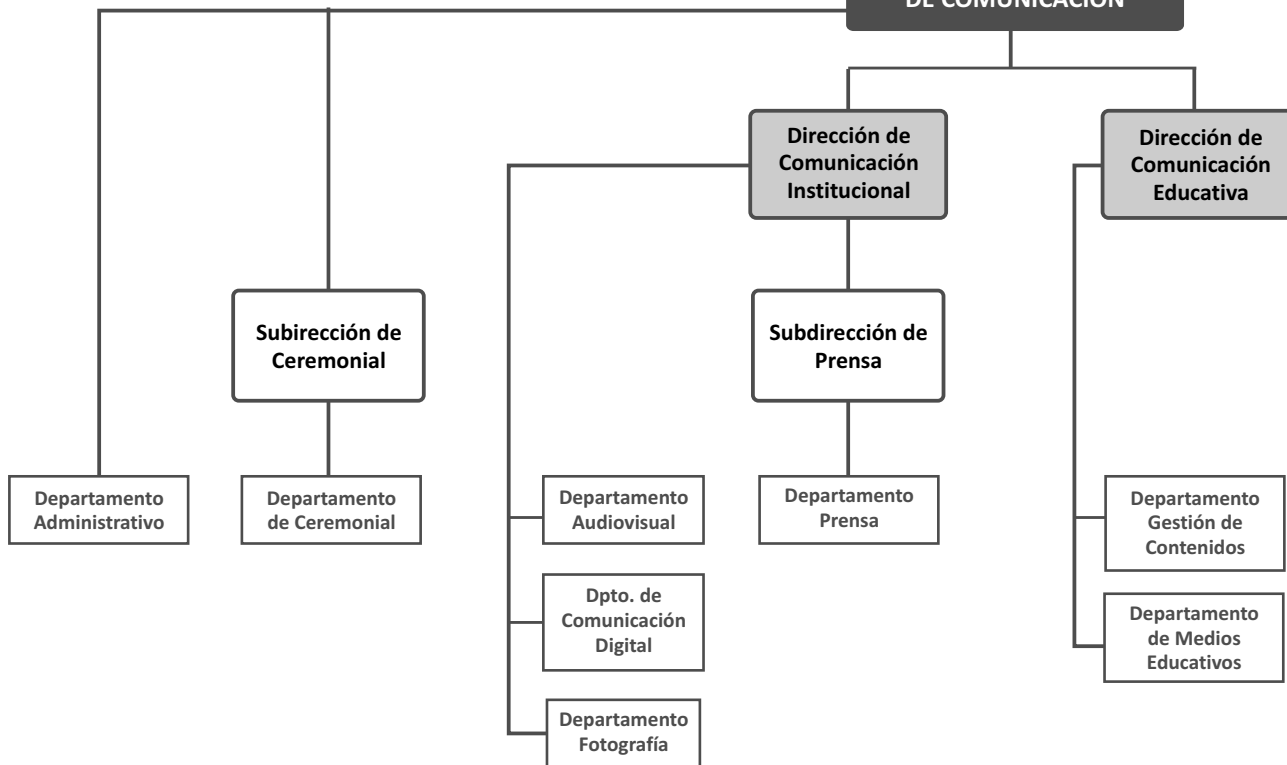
DE COMUNICACIÓN

Dirección de Comunicación Institucional

Dirección de Comunicación Educativa

Subirección de Ceremonial

Subdirección de Prensa

Departamento Administrativo

Departamento de Ceremonial

Departamento Audiovisual

Dpto. de Comunicación Digital

Departamento Fotografía

Departamento Prensa

Departamento Gestión de Contenidos

Departamento de Medios Educativos